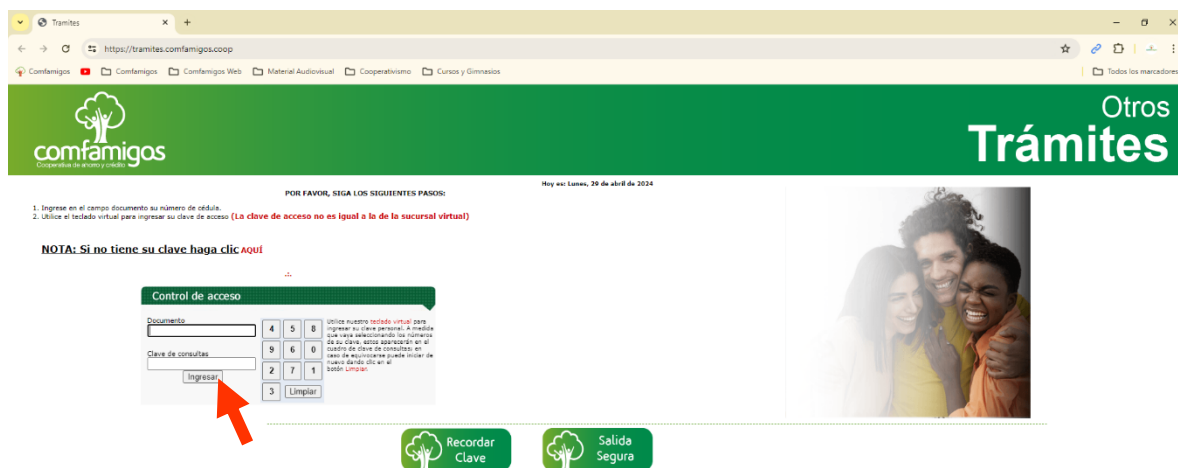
Tramites
https://tramites.comfamigos.coop
Comfamigos Comfamigos Comfamigos Web Material Audiovisual Cooperativismo Cursos y Gimnasios
Todos los marcadores

comfamigos
Cooperativa de ahorro y crédito

Otros
Trámites

Hoy es: Lunes, 29 de abril de 2024

POR FAVOR, SIGA LOS SIGUIENTES PASOS:

1. Ingrese en el campo documento su número de cédula.
2. Utilice el teclado virtual para ingresar su clave de acceso (La clave de acceso no es igual a la de la sucursal virtual)

NOTA: Si no tiene su clave haga clic AQUÍ

.:.

Control de acceso

Documento

Clave de consultas

Ingresar

| 4 | 5 | 8 |
|---|---|---|
| 9 | 6 | 0 |
| 2 | 7 | 1 |
| 3 | Limpiar | |

Utilice nuestro teclado virtual para ingresar su clave personal. A medida que vaya seleccionando los números de su clave, estos aparecerán en el cuadro de clave de consultas; en caso de equivocarse puede iniciar de nuevo dando clic en el botón Limpiar.

Recordar Clave

Salida Segura